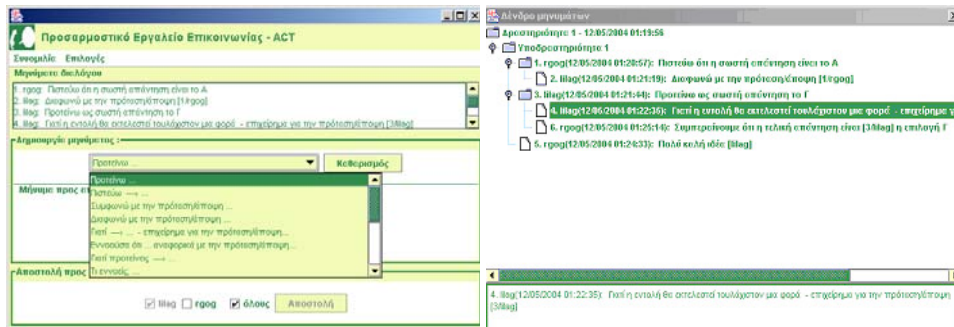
Προσαρμοστικό Εργαλείο Επικοινωνίας - ACT

Συνομιλία Επιλογές

Μηνύματα διαλόγου

1. rgog: Πιστεύω ότι η σωστή απάντηση είναι το Α
2. lilag: Διαφωνώ με την πρόταση/άποψη [1/rgog]
3. lilag: Προτείνω ως σωστή απάντηση το Γ
4. lilag: Γιατί η εντολή θα εκτελεστεί τουλάχιστον μια φορά - επιχείρημα για την πρόταση/άποψη [3/lilag]

Δημιουργία μηνύματος :

Προτείνω ...

Καθαρισμός

Μήνυμα προς ε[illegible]

Προτείνω ...
Πιστεύω ---> ...
Συμφωνώ με την πρόταση/άποψη ...
Διαφωνώ με την πρόταση/άποψη ...
Γιατί ---> ... - επιχείρημα για την πρόταση/άποψη ...
Εννοούσα ότι ... αναφορικά με την πρόταση/άποψη ...
Γιατί προτείνεις ---> ...
Τι εννοείς ...

Αποστολή προς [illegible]

lilag rgog όλους Αποστολή

Δένδρο μηνυμάτων

Δραστηριότητα 1 - 12/05/2004 01:19:56
Υποδραστηριότητα 1
1. rgog(12/05/2004 01:20:57): Πιστεύω ότι η σωστή απάντηση είναι το Α
2. lilag(12/05/2004 01:21:19): Διαφωνώ με την πρόταση/άποψη [1/rgog]
3. lilag(12/05/2004 01:21:44): Προτείνω ως σωστή απάντηση το Γ
4. lilag(12/05/2004 01:22:35): Γιατί η εντολή θα εκτελεστεί τουλάχιστον μια φορά - επιχείρημα γ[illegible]
6. rgog(12/05/2004 01:25:14): Συμπεραίνουμε ότι η τελική απάντηση είναι [3/lilag] η επιλογή Γ
5. rgog(12/05/2004 01:24:33): Πολύ καλή ιδέα [lilag]

4. lilag(12/05/2004 01:22:35): Γιατί η εντολή θα εκτελεστεί τουλάχιστον μια φορά - επιχείρημα για την πρόταση/άποψη [3/lilag]